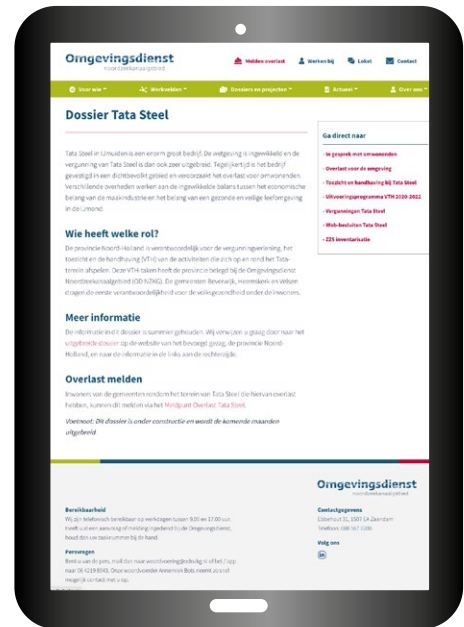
Omgevingsdienst
noordzeekanaalgebied

Melden overlast   Werken bij   Loket   Contact

Over ons   Werkvelden   Dossiers en projecten   Actueel   Over ons

Dossier Tata Steel

Tata Steel in IJmuiden is een enorm groot bedrijf. De wetgeving is ingewikkeld en de vergunning van Tata Steel is dan ook zeer uitgebreid. Tegelijkertijd is het bedrijf gevestigd in een dichtbevolkt gebied en veroorzaakt het overlast voor omwonenden. Verschillende overheden werken aan de ingewikkelde balans tussen het economische belang van de maakindustrie en het belang van een gezonde en veilige leefomgeving in de IJmond.

Wie heeft welke rol?

De provincie Noord-Holland is verantwoordelijk voor de vergunningverlening, het toezicht en de handhaving (VTH) van de activiteiten die zich op en rond het Tata-terrein afspelen. Deze VTH-taken heeft de provincie belegd bij de Omgevingsdienst Noordzeekanaalgebied (OD NZKG). De gemeenten Beverwijk, Heemskerk en Velsen dragen de eerste verantwoordelijkheid voor de volksgezondheid onder de inwoners.

Meer informatie

De informatie in dit dossier is summier gehouden. Wij verwijzen u graag door naar het uitgebreide dossier op de website van het bevoegd gezag, de provincie Noord-Holland, en naar de informatie in de links aan de rechterzijde.

Overlast melden

Inwoners van de gemeenten rondom het terrein van Tata Steel die hiervan overlast hebben, kunnen dit melden via het Meldpunt Overlast Tata Steel.

Voetnoot: Dit dossier is onder constructie en wordt de komende maanden uitgebreid

Ga direct naar
- In gesprek met omwonenden
- Overlast voor de omgeving
- Toezicht en handhaving bij Tata Steel
- Uitvoeringsprogramma VTH 2020-2022
- Vergunningen Tata Steel
- Wob-besluiten Tata Steel
- ZZS inventarisatie

Omgevingsdienst
noordzeekanaalgebied

Bereikbaarheid
Wij zijn telefonisch bereikbaar op werkdagen tussen 9.00 en 17.00 uur. Heeft u al een aanvraag of melding ingediend bij de Omgevingsdienst, houd dan uw zaaknummer bij de hand.

Persvragen
Bent u van de pers, mail dan naar woordvoering@odnzkg.nl of bel / app naar 06 4219 8060. Onze woordvoerder Annemiek Bots neemt zo snel mogelijk contact met u op.

Contactgegevens
Ebbehout 31, 1507 EA Zaandam
Telefoon: 088 567 0200

Volg ons